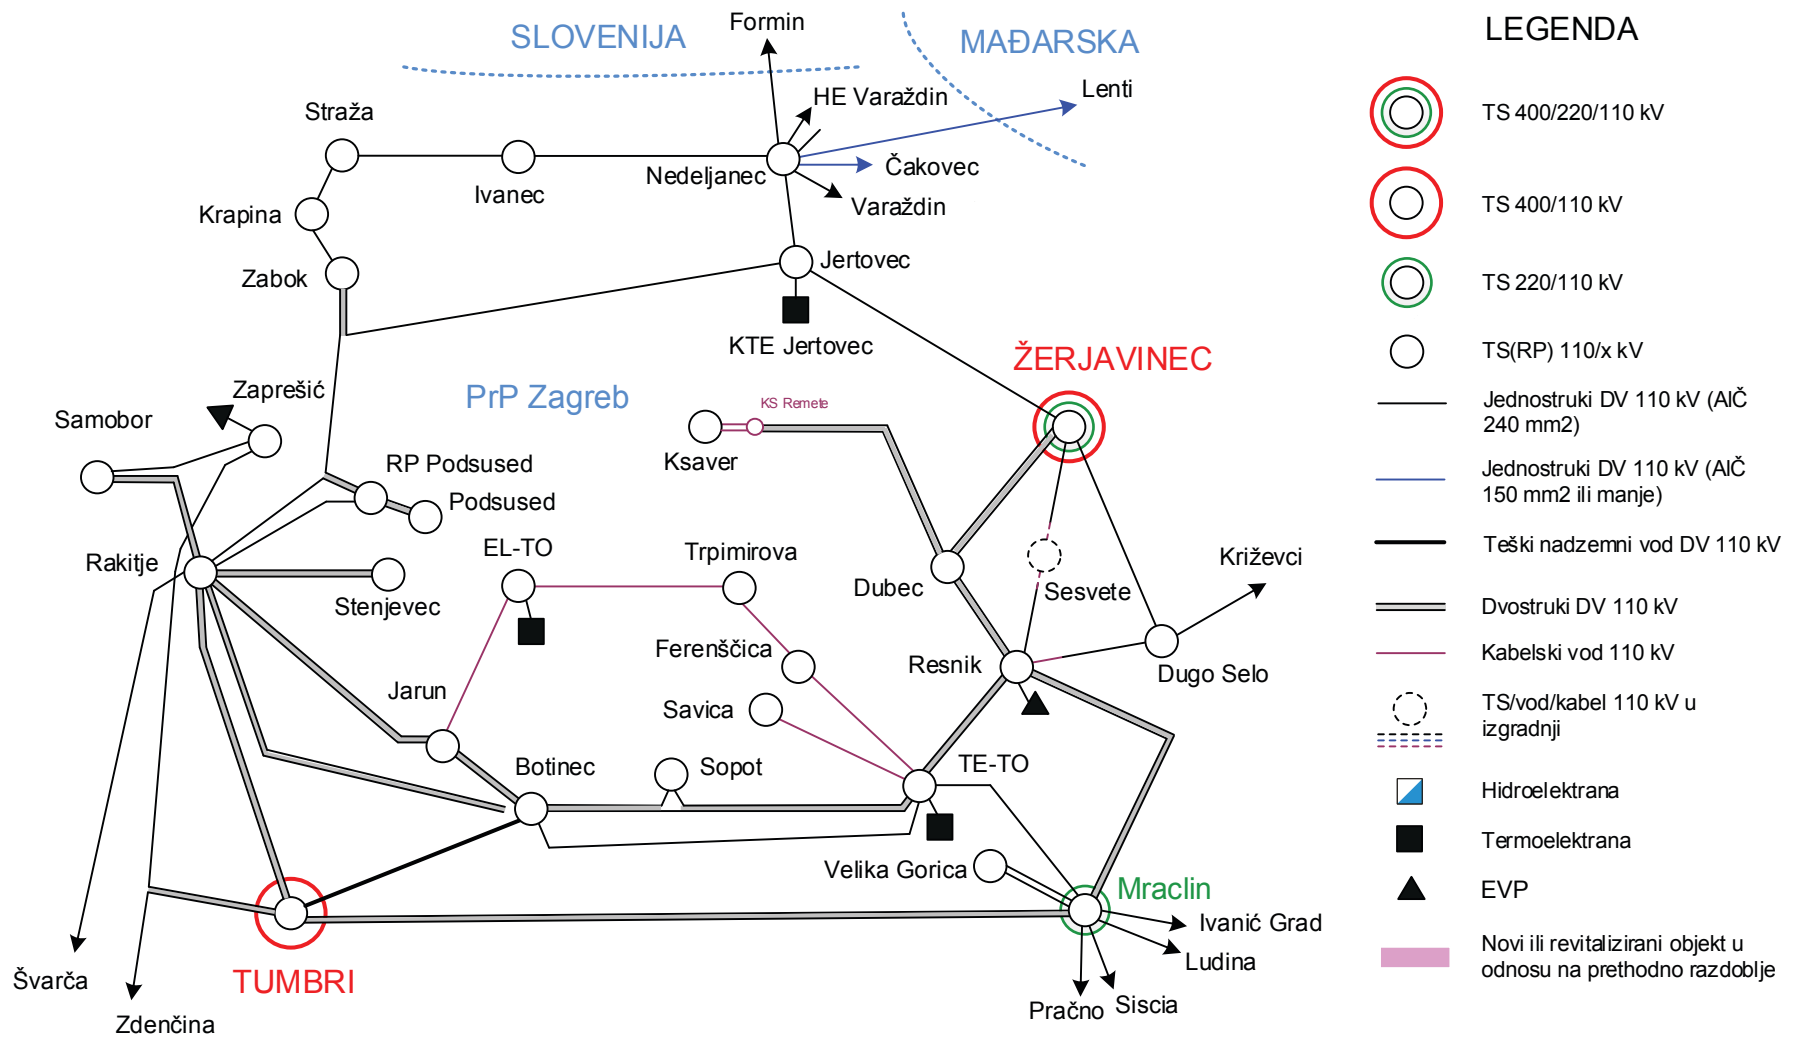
SLOVENIJA
Formin
MAĐARSKA
LEGENDA

HE Varaždin
Lenti
Straža
Ivanec
Nedeljanec
Čakovec
Varaždin
Krapina
Zabok
Jertovec
KTE Jertovec
ŽERJAVINEC
Zaprešić
PrP Zagreb
KS Remete
Samobor
Ksaver
RP Podsused
Podsused
EL-TO
Trpimirova
Rakitje
Stenjevec
Dubec
Sesvete
Križevci
Ferenščica
Resnik
Dugo Selo
Jarun
Savica
Botinec
Sopot
TE-TO
Velika Gorica
Mraclin
Ivanić Grad
Ludina
Švarča
TUMBRI
Pračno
Siscia
Zdenčina

TS 400/220/110 kV
TS 400/110 kV
TS 220/110 kV
TS(RP) 110/x kV
Jednostruki DV 110 kV (AlČ 240 mm2)
Jednostruki DV 110 kV (AlČ 150 mm2 ili manje)
Teški nadzemni vod DV 110 kV
Dvostruki DV 110 kV
Kabelski vod 110 kV
TS/vod/kabel 110 kV u izgradnji
Hidroelektrana
Termoelektrana
EVP
Novi ili revitalizirani objekt u odnosu na prethodno razdoblje